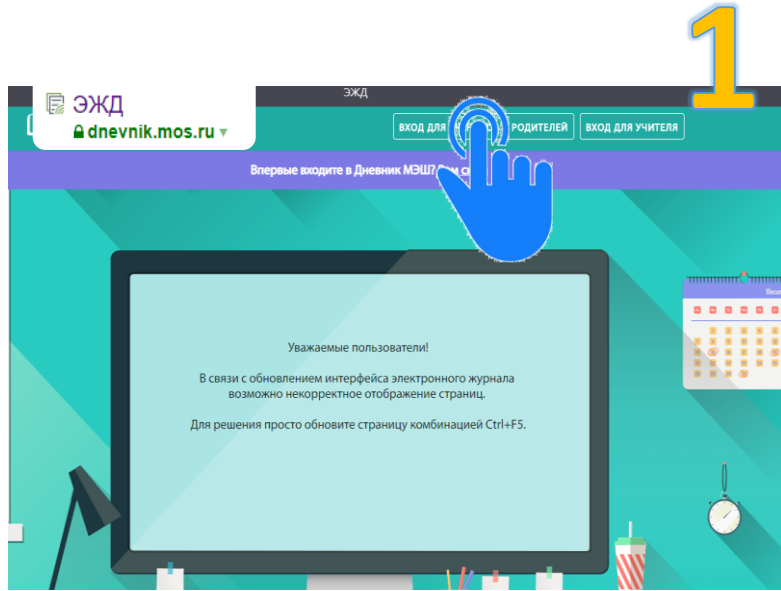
1

ЭЖД

ЭЖД
dnevnik.mos.ru

ВХОД ДЛЯ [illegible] РОДИТЕЛЕЙ
ВХОД ДЛЯ УЧИТЕЛЯ

Впервые входите в Дневник МЭШ? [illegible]

Уважаемые пользователи!

В связи с обновлением интерфейса электронного журнала возможно некорректное отображение страниц.

Для решения просто обновите страницу комбинацией Ctrl+F5.